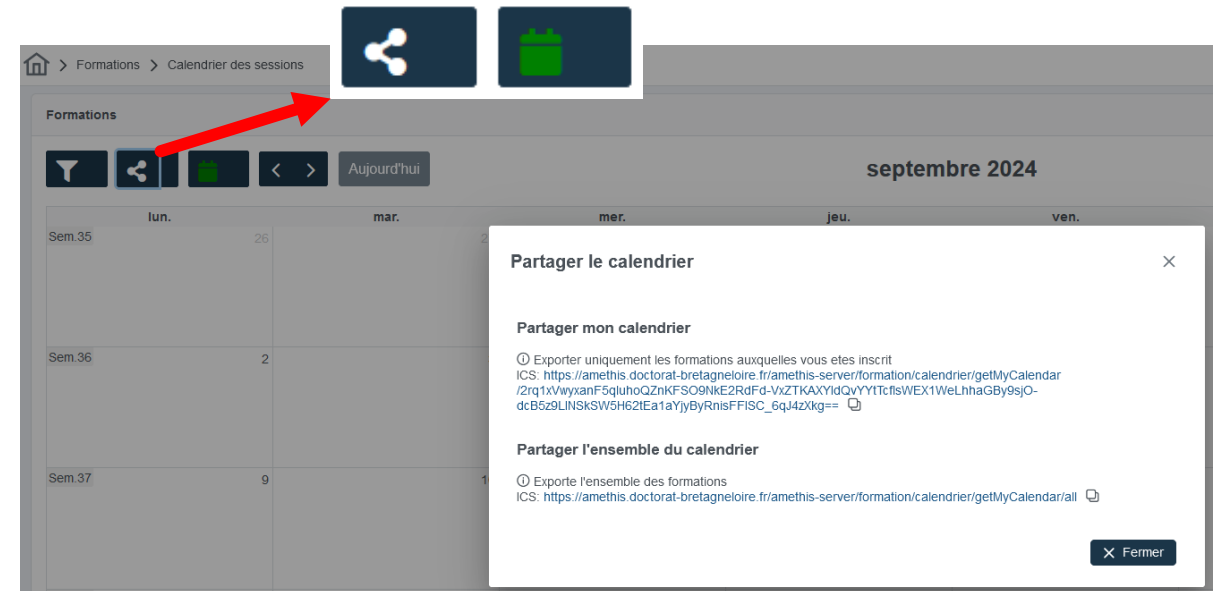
> Formations > Calendrier des sessions

Formations

Aujourd'hui

septembre 2024

| lun. | mar. | mer. | jeu. | ven. |
|---|---|---|---|---|
| Sem.35 26 | 2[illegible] | | | |
| Sem.36 2 | | | | |
| Sem.37 9 | 1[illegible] | | | |

Partager le calendrier

×

Partager mon calendrier

ⓘ Exporter uniquement les formations auxquelles vous etes inscrit
ICS: https://amethis.doctorat-bretagneloire.fr/amethis-server/formation/calendrier/getMyCalendar/2rq1xVwyxanF5qluhoQZnKFSO9NkE2RdFd-VxZTKAXYldQvYYtTcflsWEX1WeLhhaGBy9sjO-dcB5z9LINSkSW5H62tEa1aYjyByRnisFFISC_6qJ4zXkg==

Partager l'ensemble du calendrier

ⓘ Exporte l'ensemble des formations
ICS: https://amethis.doctorat-bretagneloire.fr/amethis-server/formation/calendrier/getMyCalendar/all

× Fermer